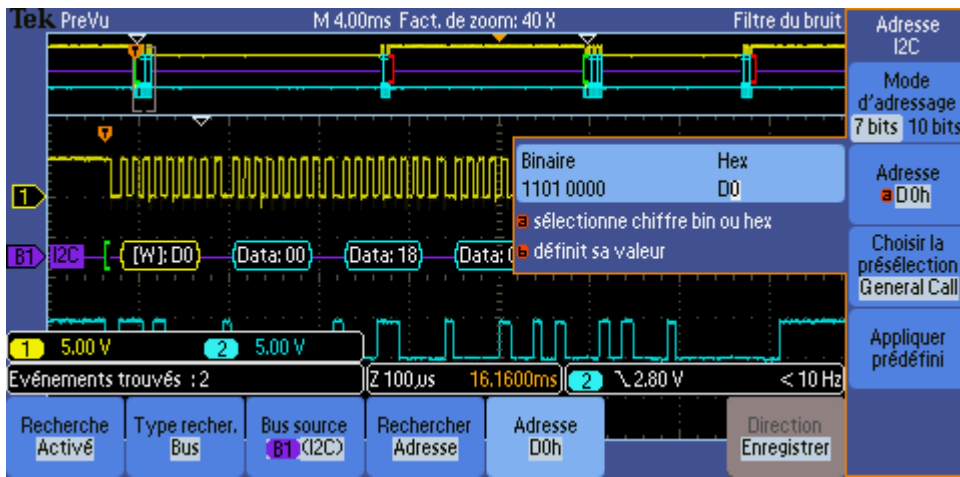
Tek PreVu M 4.00ms Fact. de zoom: 40 X Filtre du bruit

Adresse I2C

Mode d'adressage
7 bits 10 bits

Adresse
a D0h

Choisir la présélection
General Call

Appliquer prédéfini

Binaire Hex
1101 0000 D0
a sélectionne chiffre bin ou hex
b définit sa valeur

1

B1 I2C [W]: D0 Data: 00 Data: 18 Data: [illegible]

1 5.00 V 2 5.00 V

Evénements trouvés : 2

Z 100,us 16.1600ms 2 ╲ 2.80 V < 10 Hz

Recherche
Activé

Type recher.
Bus

Bus source
B1 (I2C)

Rechercher
Adresse

Adresse
D0h

Direction
Enregistrer